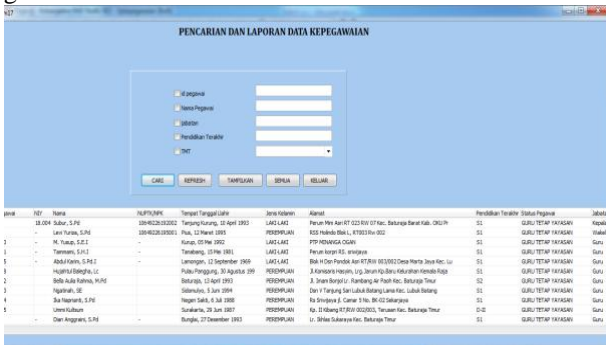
PENCARIAN DAN LAPORAN DATA KEPEGAWAIAN

Id pegawai
Nama Pegawai
Jabatan
Pendidikan Terakhir
TMT

CARI REFRESH TAMPILKAN SEMUA KELUAR

| pegawai | NIY | Nama | NUPTK/NPK | Tempat Tanggal Lahir | Jenis Kelamin | Alamat | Pendidikan Terakhir | Status Pegawai | Jabatan |
|---|---|---|---|---|---|---|---|---|---|
| | 18.004 | Subur, S.Pd | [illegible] | Tanjung Kurung, 12 April 1993 | LAKI-LAKI | Perum Mm Asri RT 025 RW 07 Kec. Baturaja Barat Kab. OKU Pr | S1 | GURU TETAP YAYASAN | Kepala |
| | - | Levi Yunsa, S.Pd | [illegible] | Pusi, 12 Maret 1995 | PEREMPUAN | RSS Holindo Blok I, RT003 Rw 002 | S1 | GURU TETAP YAYASAN | Wakil |
| | - | M. Yusup, S.E.I | - | Kurup, 05 Mei 1992 | LAKI-LAKI | PTP MINANGA OGAN | S1 | GURU TETAP YAYASAN | Guru |
| | - | Tanmani, S.H.I | - | Tanabang, 15 Mei 1981 | LAKI-LAKI | Perum korpri RS. sriwijaya | S1 | GURU TETAP YAYASAN | Guru |
| | - | Abdul Kasim, S.Pd.I | - | Lamongan, 12 September 1969 | LAKI-LAKI | Blok H Dsn Pondok Asri RT/RW 003/002 Desa Marta Jaya Kec. Lu | S1 | GURU TETAP YAYASAN | Guru |
| | - | Hujjahtul Balegha, Lc | - | Pulau Panggung, 30 Agustus 199 | PEREMPUAN | Jl. Kenisora Hasyim, Lrg. Jarum Kp.Baru Kelurahan Kemala Raja | S1 | GURU TETAP YAYASAN | Guru |
| | - | Bella Aulia Rahma, M.Pd | - | Baturaja, 13 April 1993 | PEREMPUAN | Jl. Imam Bonjol Lr. Rambang Air Paoh Kec. Baturaja Timur | S2 | GURU TETAP YAYASAN | Guru |
| | - | Ngatinah, SE | - | Sidomulyo, 5 Juni 1984 | PEREMPUAN | Dsn V Tanjung Sari Lubuk Batang Lama Kec. Lubuk Batang | S1 | GURU TETAP YAYASAN | Guru |
| | - | Ika Nasrianti, S.Pd | - | Negeri Sakti, 6 Juli 1988 | PEREMPUAN | Rs Srwijaya Jl. Camar 5 No. BK-02 Sukaraya | S1 | GURU TETAP YAYASAN | Guru |
| | - | Ummi Kulsum | - | Surakarta, 28 Juni 1987 | PEREMPUAN | Kp. II Kbang RT/RW 002/003, Tanjuan Kec. Baturaja Timur | D-II | GURU TETAP YAYASAN | Guru |
| | - | Dian Anggraini, S.Pd | - | Bungko, 27 Desember 1993 | PEREMPUAN | Lr. Sinlas Sukaraya Kec. Baturaja Timur | S1 | GURU TETAP YAYASAN | Guru |